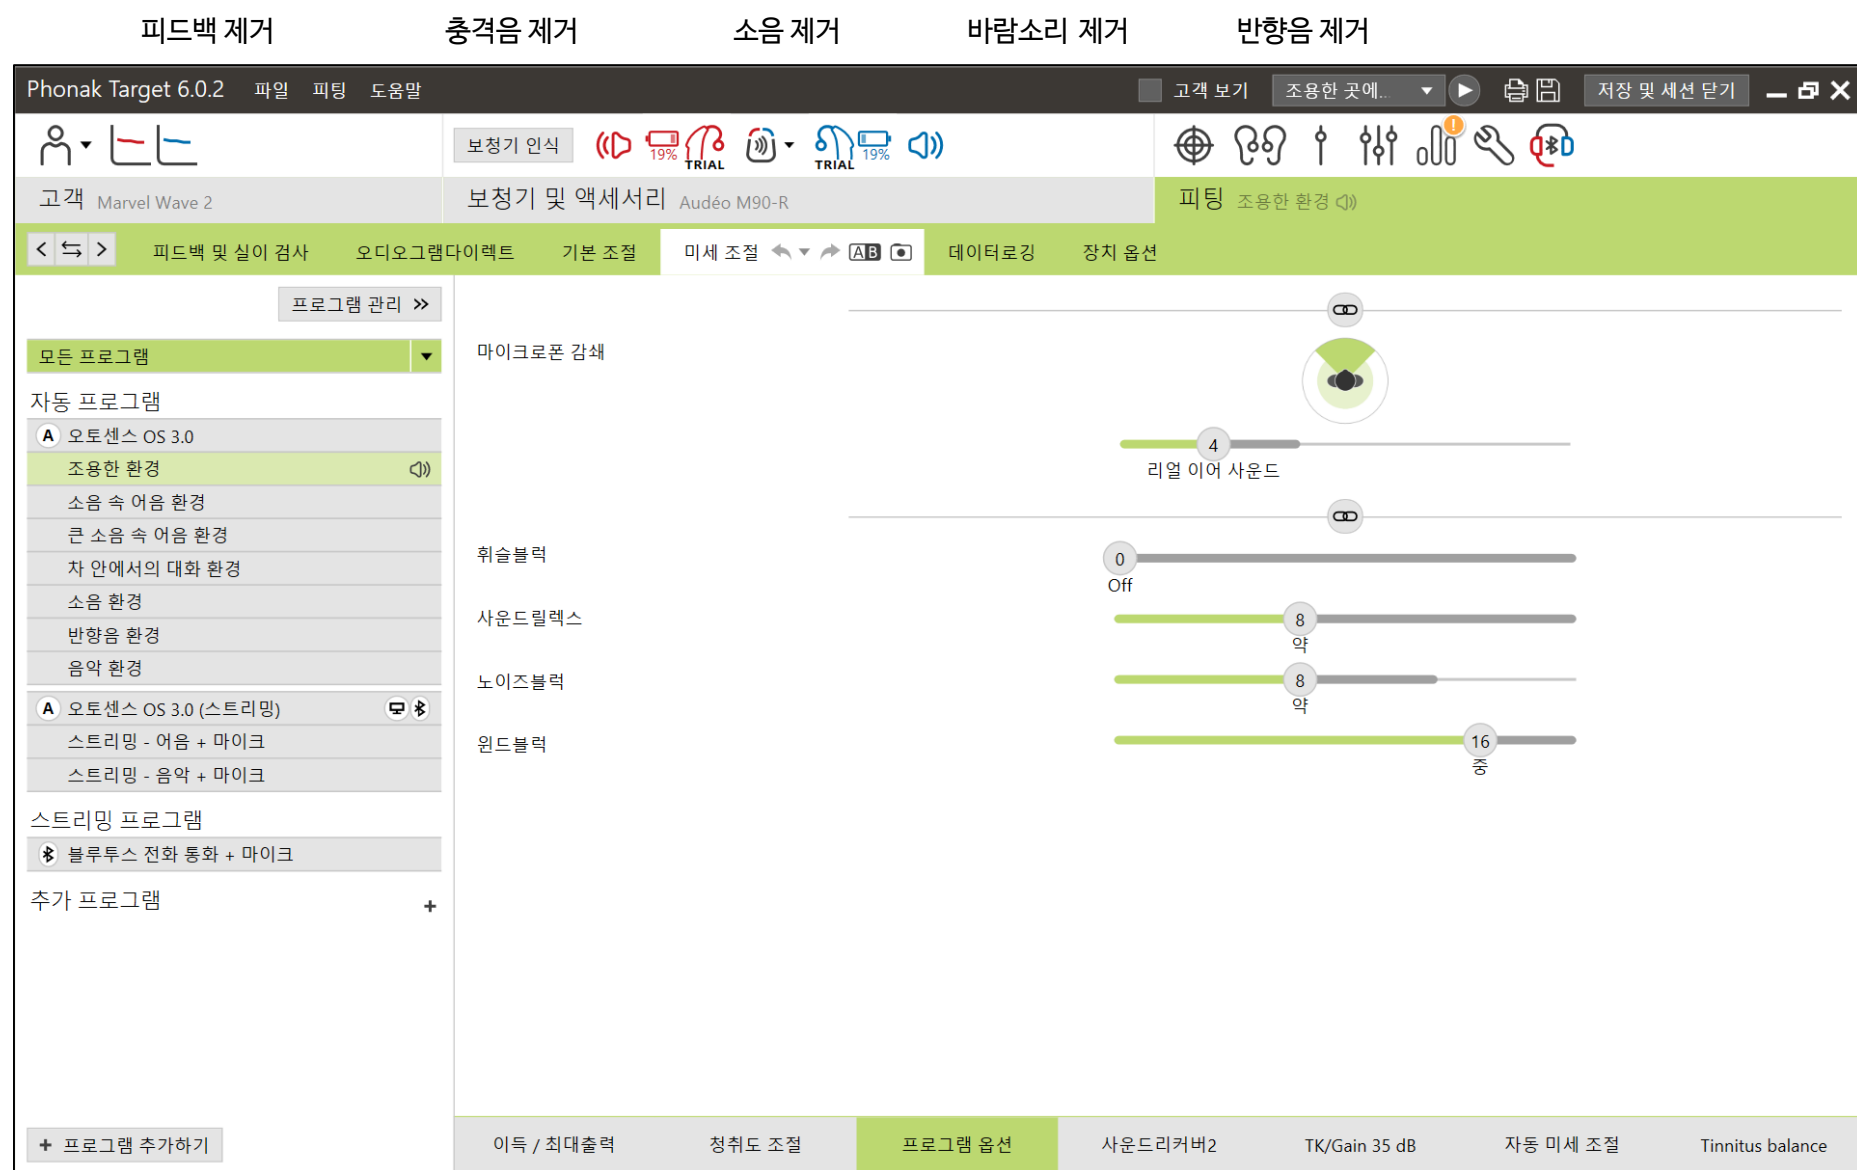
피드백 제거 충격음 제거 소음 제거 바람소리 제거 반향음 제거

Phonak Target 6.0.2 파일 피팅 도움말

고객 보기 조용한 곳에.. 저장 및 세션 닫기

보청기 인식

19% TRIAL TRIAL 19%

고객 Marvel Wave 2

보청기 및 액세서리 Audéo M90-R

피팅 조용한 환경

피드백 및 실이 검사 오디오그램다이렉트 기본 조절 미세 조절 AB 데이터로깅 장치 옵션

프로그램 관리

모든 프로그램

자동 프로그램

A 오토센스 OS 3.0

조용한 환경

소음 속 어음 환경

큰 소음 속 어음 환경

차 안에서의 대화 환경

소음 환경

반향음 환경

음악 환경

A 오토센스 OS 3.0 (스트리밍)

스트리밍 - 어음 + 마이크

스트리밍 - 음악 + 마이크

스트리밍 프로그램

블루투스 전화 통화 + 마이크

추가 프로그램 +

+ 프로그램 추가하기

마이크로폰 감쇄

4

리얼 이어 사운드

휘슬블럭 0 Off

사운드릴렉스 8 약

노이즈블럭 8 약

윈드블럭 16 중

이득 / 최대출력 청취도 조절 프로그램 옵션 사운드리커버2 TK/Gain 35 dB 자동 미세 조절 Tinnitus balance